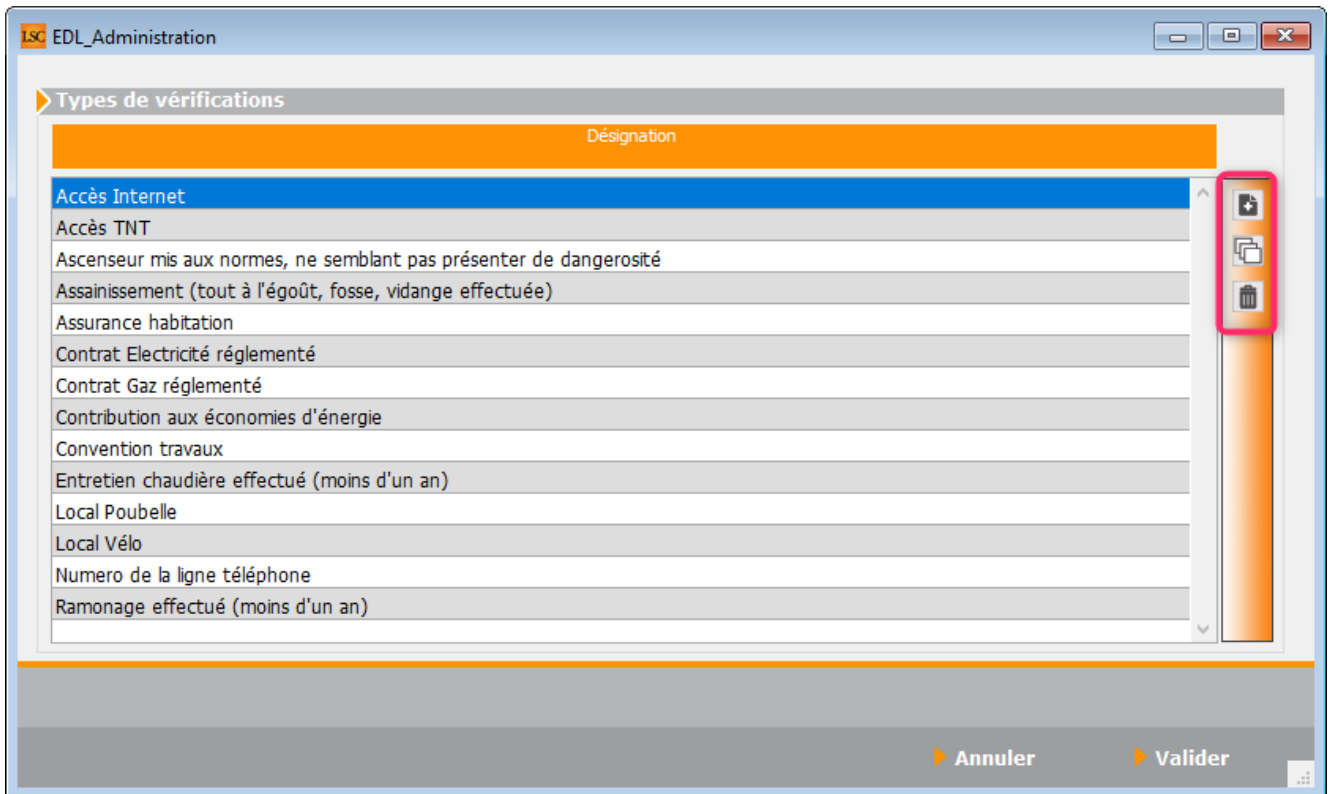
LSC EDL_Administration

Types de vérifications

| Désignation |
|---|
| Accès Internet |
| Accès TNT |
| Ascenseur mis aux normes, ne semblant pas présenter de dangerosité |
| Assainissement (tout à l'égoût, fosse, vidange effectuée) |
| Assurance habitation |
| Contrat Electricité réglementé |
| Contrat Gaz réglementé |
| Contribution aux économies d'énergie |
| Convention travaux |
| Entretien chaudière effectué (moins d'un an) |
| Local Poubelle |
| Local Vélo |
| Numero de la ligne téléphone |
| Ramonage effectué (moins d'un an) |

Annuler
Valider